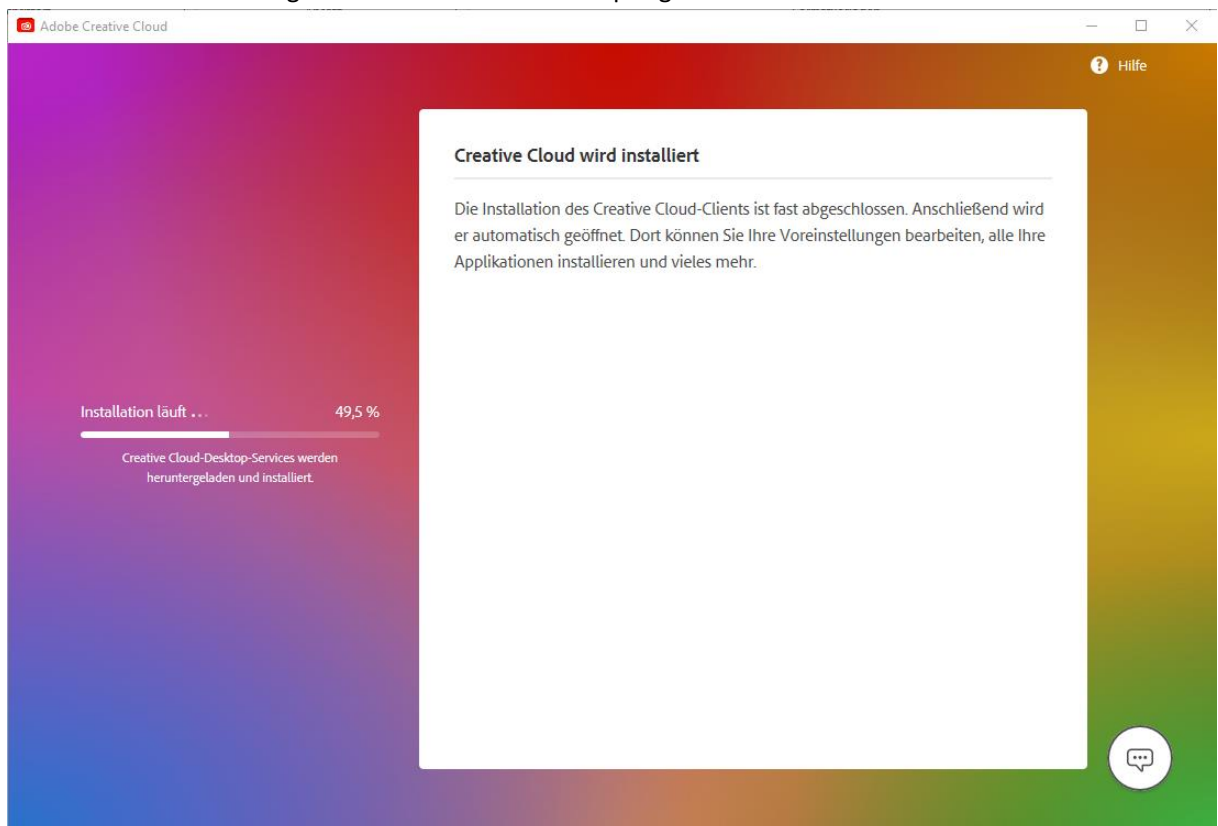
Adobe Creative Cloud

Hilfe

Creative Cloud wird installiert

Die Installation des Creative Cloud-Clients ist fast abgeschlossen. Anschließend wird er automatisch geöffnet. Dort können Sie Ihre Voreinstellungen bearbeiten, alle Ihre Applikationen installieren und vieles mehr.

Installation läuft ...

49,5 %

Creative Cloud-Desktop-Services werden heruntergeladen und installiert.